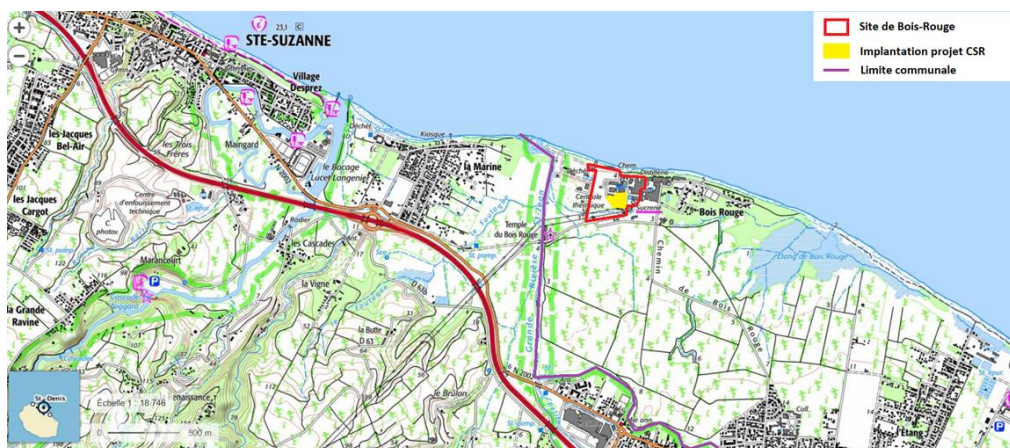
Site de Bois-Rouge
Implantation projet CSR
Limite communale

+
−

23,1
STE-SUZANNE
Village Desprez
les Jacques Bel-Air
les Trois Frères
Maingard
le Bocage
Lucet Langenier
Kiosque
la Marine
Centre d'enfouissement technique
les Jacques Cargot
photov.
les Cascades
Radier
Temple du Bois Rouge
Centrale thermique
Sucrerie
Chem.
Bois Rouge
Chemin de Bois Rouge
Etang de Bois Rouge
Marancourt
Cascade Niagara
la Vigne
la Butte
D 63
la Grande Ravine
Grande Rivière
le Brûlon
N 2002
St-Denis
Echelle 1 : 18 746
500 m
Renaissance
Coll.
l'Etang
St. pomp.